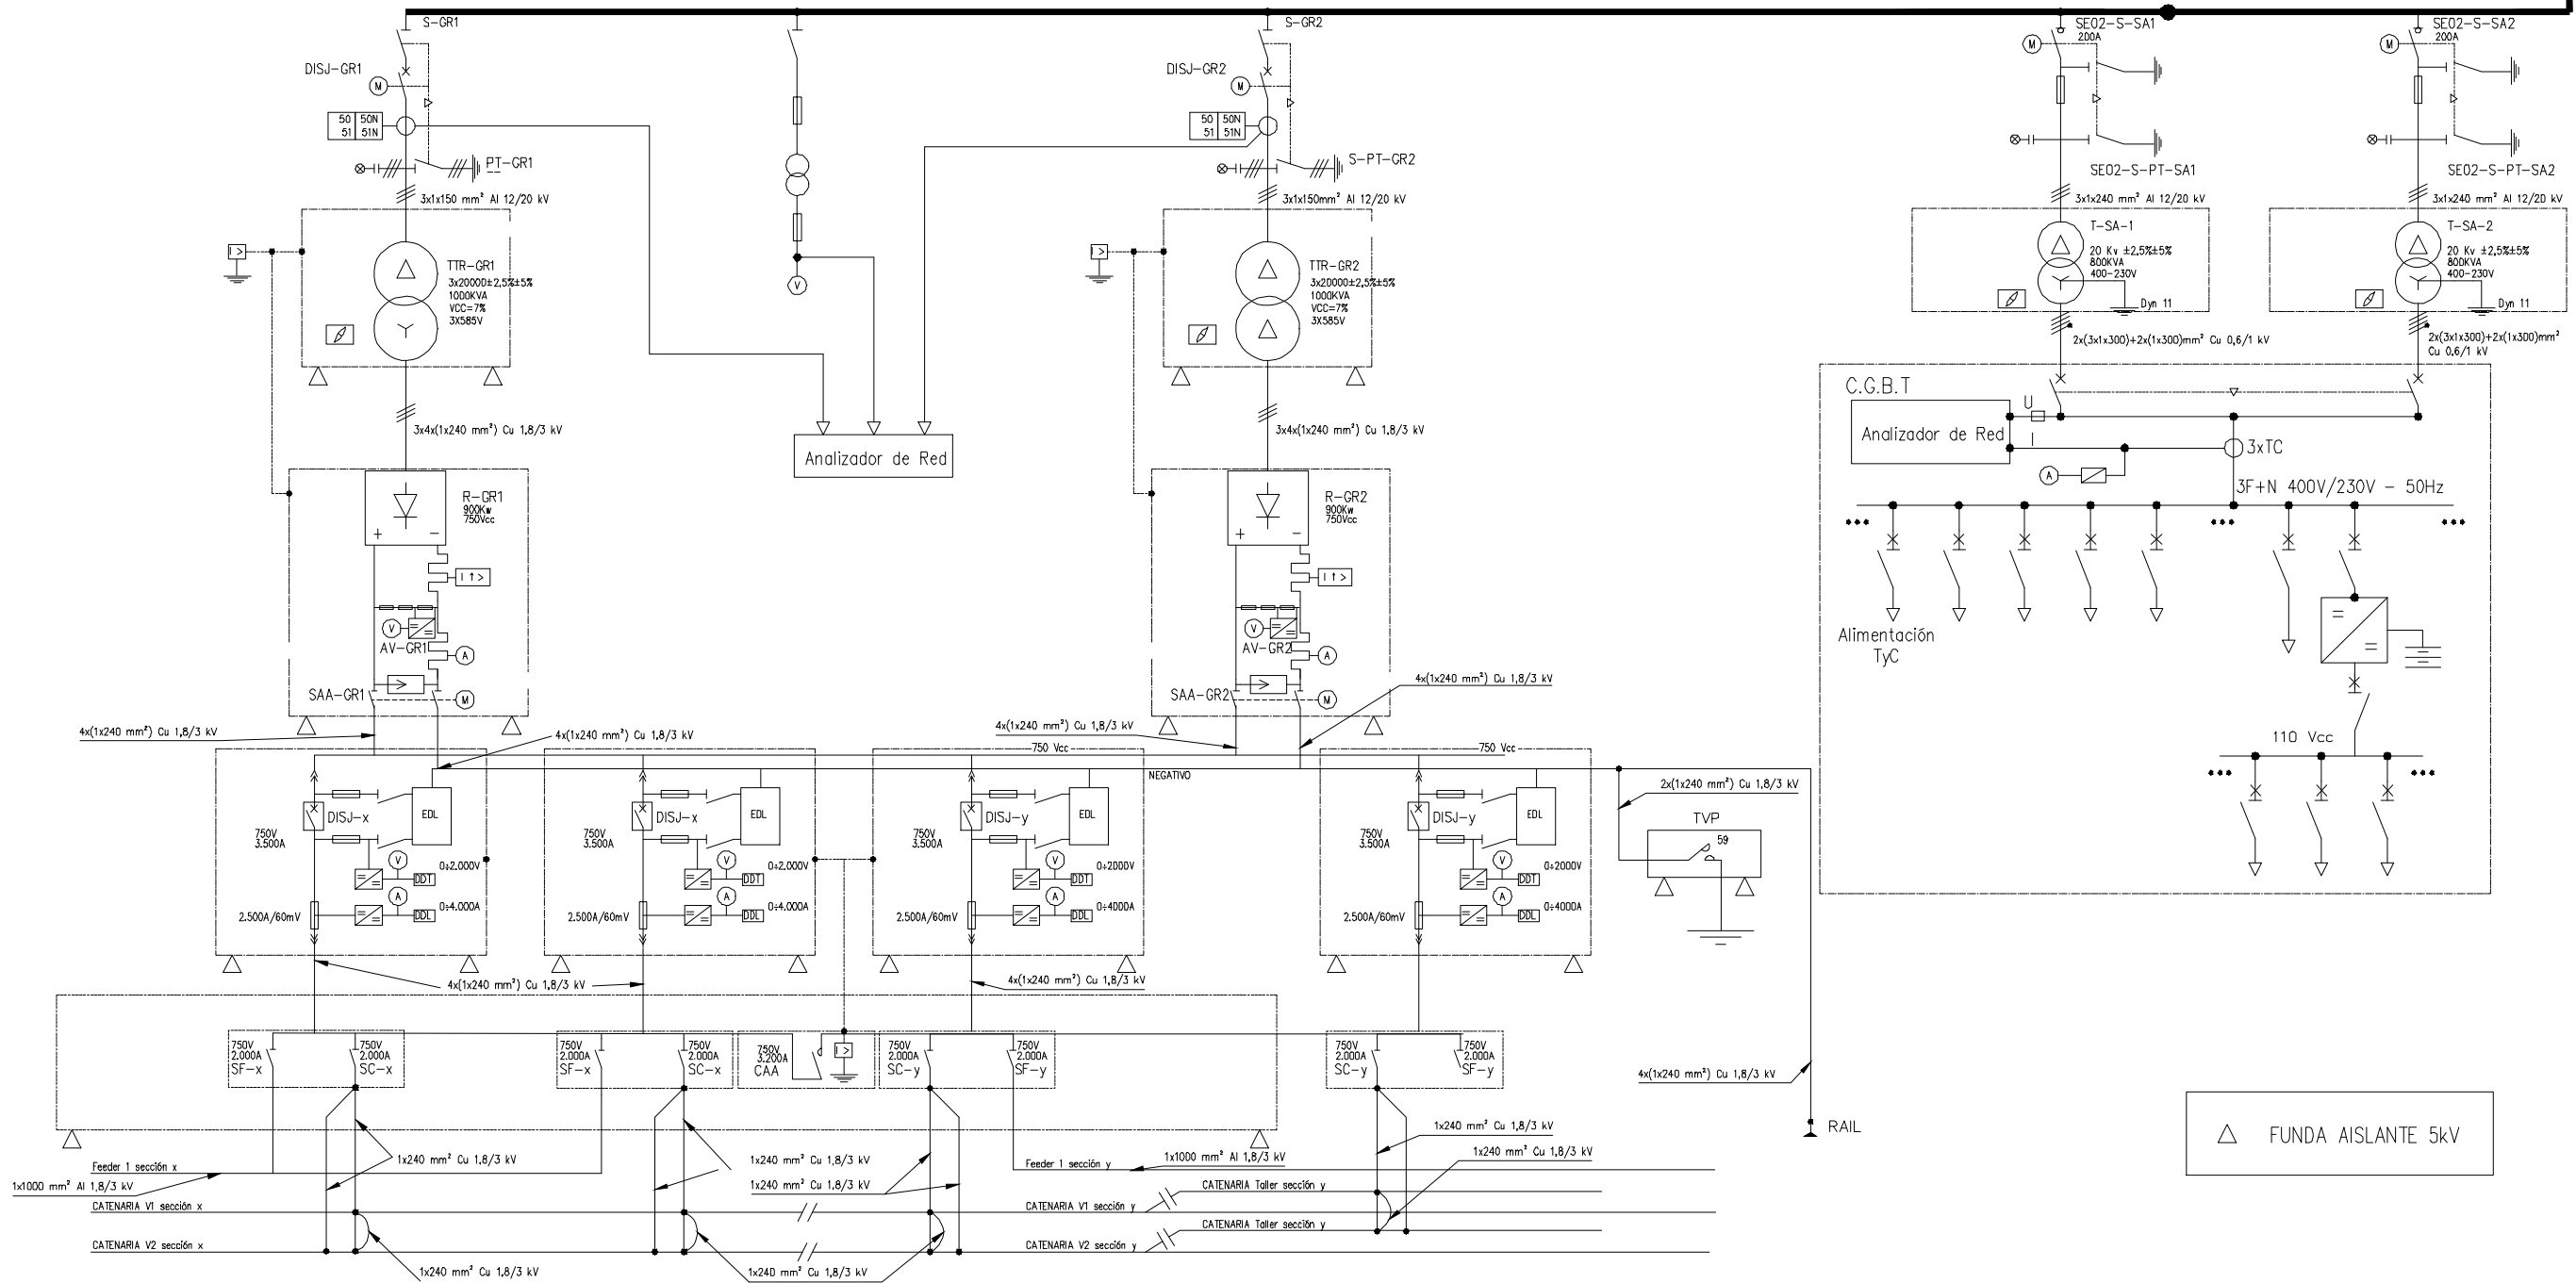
S-GR1
DISJ-GR1
M
50 50N
51 51N
PT-GR1
3x1x150 mm² Al 12/20 kV
TTR-GR1
3x20000±2,5%±5%
1000KVA
VCC=7%
3X585V
3x4x(1x240 mm²) Cu 1,8/3 kV
R-GR1
900Kw
750Vcc
+ -
I t >
V
A
AV-GR1
SAA-GR1
M

V
Analizador de Red

S-GR2
DISJ-GR2
M
50 50N
51 51N
S-PT-GR2
3x1x150mm² Al 12/20 kV
TTR-GR2
3x20000±2,5%±5%
1000KVA
VCC=7%
3X585V
3x4x(1x240 mm²) Cu 1,8/3 kV
R-GR2
900Kw
750Vcc
+ -
I t >
V
A
AV-GR2
SAA-GR2
M

SE02-S-SA1
200A
M
SE02-S-PT-SA1
3x1x240 mm² Al 12/20 kV
T-SA-1
20 Kv ±2,5%±5%
800KVA
400-230V
Dyn 11
2x(3x1x300)+2x(1x300)mm² Cu 0,6/1 kV

SE02-S-SA2
200A
M
SE02-S-PT-SA2
3x1x240 mm² Al 12/20 kV
T-SA-2
20 Kv ±2,5%±5%
800KVA
400-230V
Dyn 11
2x(3x1x300)+2x(1x300)mm² Cu 0,6/1 kV

C.G.B.T
Analizador de Red
U
I
3xTC
A
3F+N 400V/230V - 50Hz
Alimentación TyC
110 Vcc

4x(1x240 mm²) Cu 1,8/3 kV
4x(1x240 mm²) Cu 1,8/3 kV
4x(1x240 mm²) Cu 1,8/3 kV
4x(1x240 mm²) Cu 1,8/3 kV
750 Vcc
750 Vcc
NEGATIVO
750V 3.500A
DISJ-x
EDL
V
A
0÷2.000V
0÷4.000A
DDT
DDL
2.500A/60mV
750V 3.500A
DISJ-x
EDL
0÷2.000V
0÷4.000A
DDT
DDL
2.500A/60mV
750V 3.500A
DISJ-y
EDL
0÷2000V
0÷4000A
DDT
DDL
2.500A/60mV
750V 3.500A
DISJ-y
EDL
0÷2000V
0÷4000A
DDT
DDL
2.500A/60mV
2x(1x240 mm²) Cu 1,8/3 kV
TVP
59
4x(1x240 mm²) Cu 1,8/3 kV
4x(1x240 mm²) Cu 1,8/3 kV
750V 2.000A SF-x
750V 2.000A SC-x
750V 2.000A SF-x
750V 2.000A SC-x
750V 3.200A CAA
750V 2.000A SC-y
750V 2.000A SF-y
750V 2.000A SC-y
750V 2.000A SF-y
4x(1x240 mm²) Cu 1,8/3 kV
RAIL
FUNDA AISLANTE 5kV
Feeder 1 sección x
1x1000 mm² Al 1,8/3 kV
1x240 mm² Cu 1,8/3 kV
CATENARIA V1 sección x
CATENARIA V2 sección x
1x240 mm² Cu 1,8/3 kV
1x240 mm² Cu 1,8/3 kV
1x240 mm² Cu 1,8/3 kV
1x240 mm² Cu 1,8/3 kV
Feeder 1 sección y
1x1000 mm² Al 1,8/3 kV
CATENARIA V1 sección y
CATENARIA V2 sección y
CATENARIA Taller sección y
CATENARIA Taller sección y
1x240 mm² Cu 1,8/3 kV
1x240 mm² Cu 1,8/3 kV